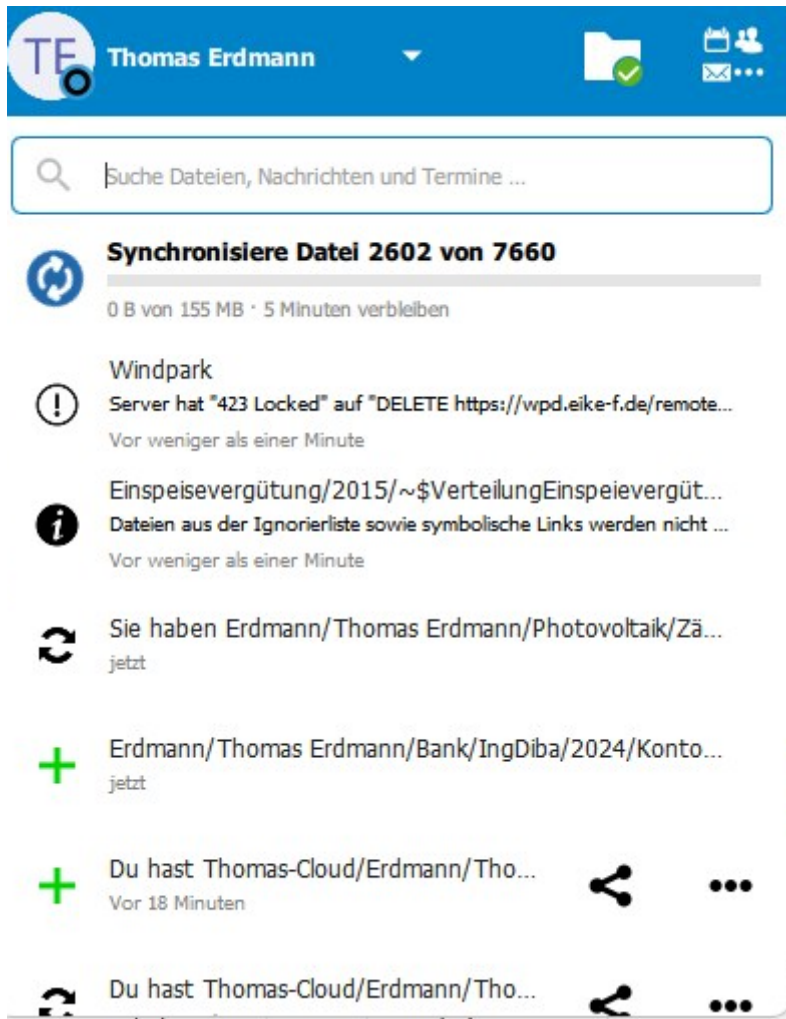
TE Thomas Erdmann

Suche Dateien, Nachrichten und Termine ...

Synchronisiere Datei 2602 von 7660
0 B von 155 MB · 5 Minuten verbleiben

Windpark
Server hat "423 Locked" auf "DELETE https://wpd.eike-f.de/remote...
Vor weniger als einer Minute

Einspeisevergütung/2015/~$VerteilungEinspeievergüt...
Dateien aus der Ignorierliste sowie symbolische Links werden nicht ...
Vor weniger als einer Minute

Sie haben Erdmann/Thomas Erdmann/Photovoltaik/Zä...
jetzt

Erdmann/Thomas Erdmann/Bank/IngDiba/2024/Konto...
jetzt

Du hast Thomas-Cloud/Erdmann/Tho...
Vor 18 Minuten

Du hast Thomas-Cloud/Erdmann/Tho...